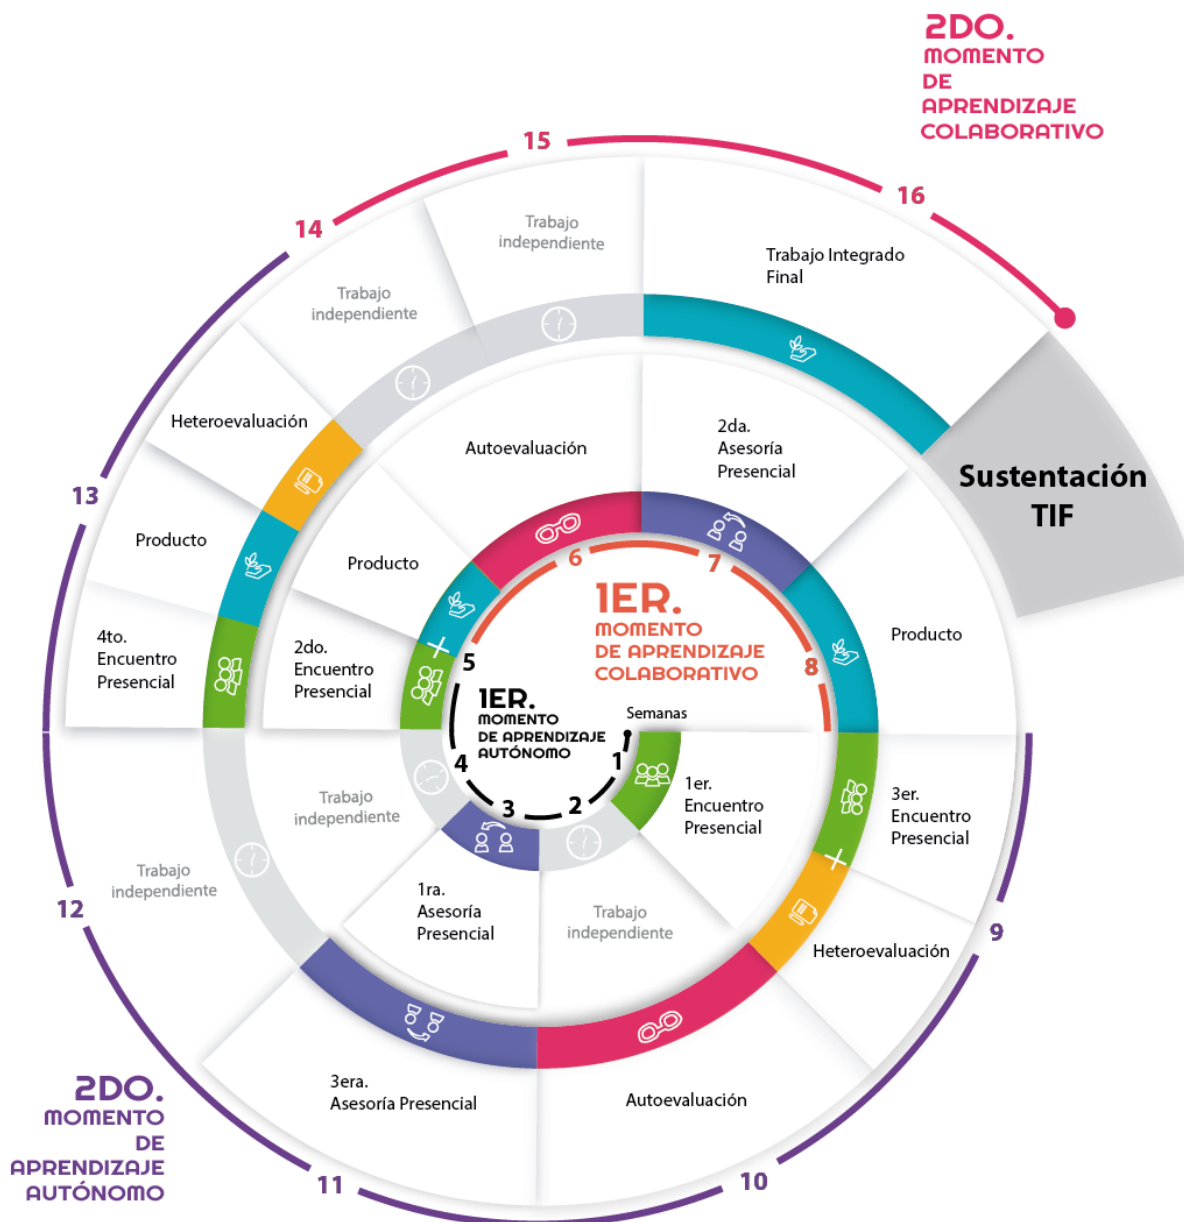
2DO. MOMENTO DE APRENDIZAJE COLABORATIVO

15

16

14

Trabajo independiente

Trabajo Integrado Final

Trabajo independiente

Heteroevaluación

Autoevaluación

2da. Asesoría Presencial

Sustentación TIF

13

Producto

Producto

6

7

1ER. MOMENTO DE APRENDIZAJE COLABORATIVO

Producto

4to. Encuentro Presencial

2do. Encuentro Presencial

5

8

1ER. MOMENTO DE APRENDIZAJE AUTÓNOMO

Semanas

4

1

3

2

Trabajo independiente

1er. Encuentro Presencial

3er. Encuentro Presencial

Trabajo independiente

12

1ra. Asesoría Presencial

Trabajo independiente

Heteroevaluación

9

3era. Asesoría Presencial

Autoevaluación

2DO. MOMENTO DE APRENDIZAJE AUTÓNOMO

11

10